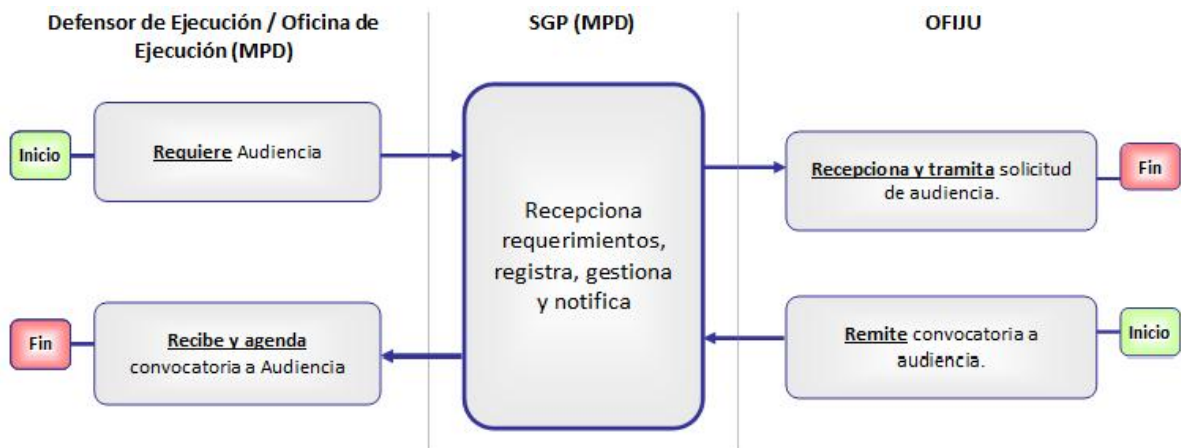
Defensor de Ejecución / Oficina de Ejecución (MPD)

SGP (MPD)

OFIJU

Inicio

Requiere Audiencia

Recepciona requerimientos, registra, gestiona y notifica

Recepciona y tramita solicitud de audiencia.

Fin

Fin

Recibe y agenda convocatoria a Audiencia

Remite convocatoria a audiencia.

Inicio